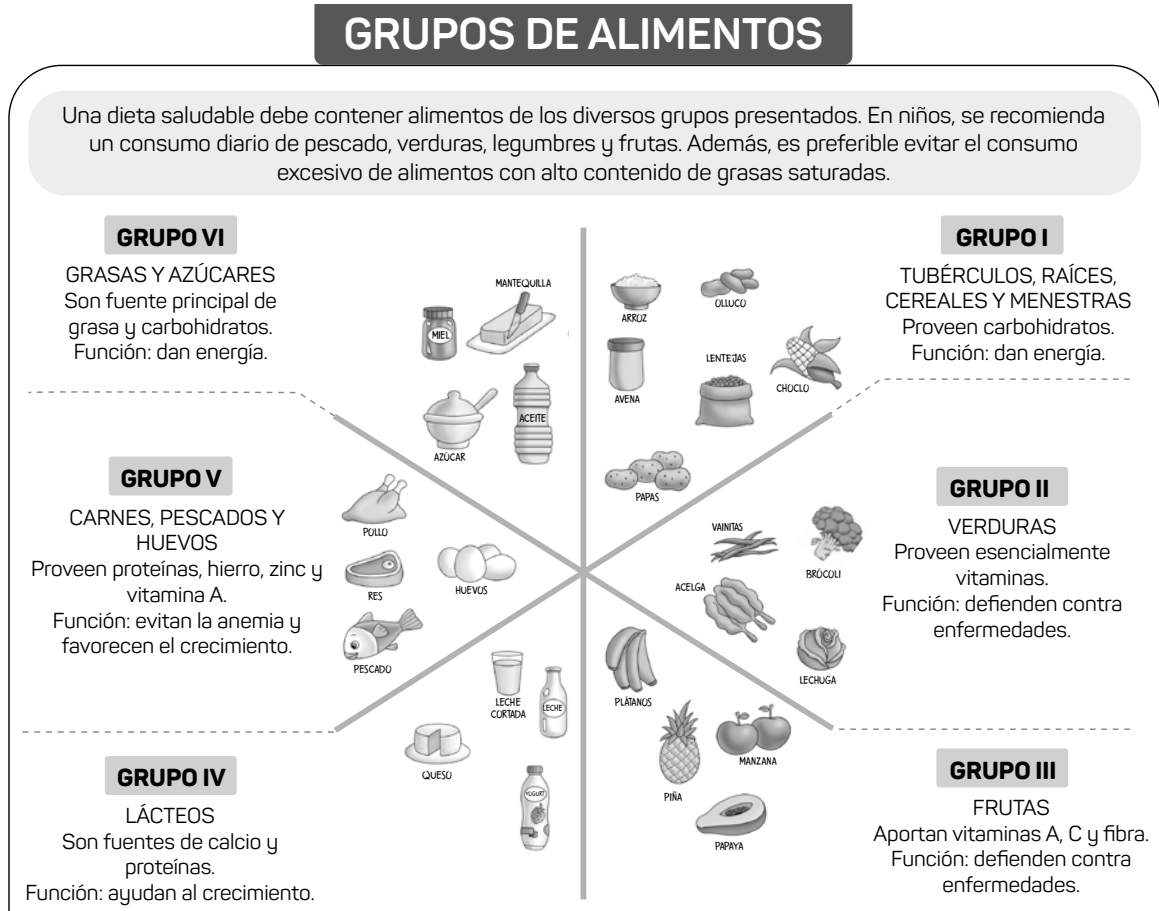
GRUPOS DE ALIMENTOS

Una dieta saludable debe contener alimentos de los diversos grupos presentados. En niños, se recomienda un consumo diario de pescado, verduras, legumbres y frutas. Además, es preferible evitar el consumo excesivo de alimentos con alto contenido de grasas saturadas.

GRUPO VI
GRASAS Y AZÚCARES
Son fuente principal de grasa y carbohidratos.
Función: dan energía.

GRUPO I
TUBÉRCULOS, RAÍCES, CEREALES Y MENESTRAS
Proveen carbohidratos.
Función: dan energía.

MANTEQUILLA
MIEL
ACEITE
AZÚCAR
ARROZ
OLLUCO
AVENA
LENTEJAS
CHOCLO
PAPAS

GRUPO V
CARNES, PESCADOS Y HUEVOS
Proveen proteínas, hierro, zinc y vitamina A.
Función: evitan la anemia y favorecen el crecimiento.

POLLO
RES
HUEVOS
PESCADO

GRUPO II
VERDURAS
Proveen esencialmente vitaminas.
Función: defienden contra enfermedades.

VAINITAS
BRÓCOLI
ACELGA
LECHUGA

LECHE CORTADA
LECHE
QUESO
YOGURT
PLÁTANOS
PIÑA
MANZANA
PAPAYA

GRUPO IV
LÁCTEOS
Son fuentes de calcio y proteínas.
Función: ayudan al crecimiento.

GRUPO III
FRUTAS
Aportan vitaminas A, C y fibra.
Función: defienden contra enfermedades.